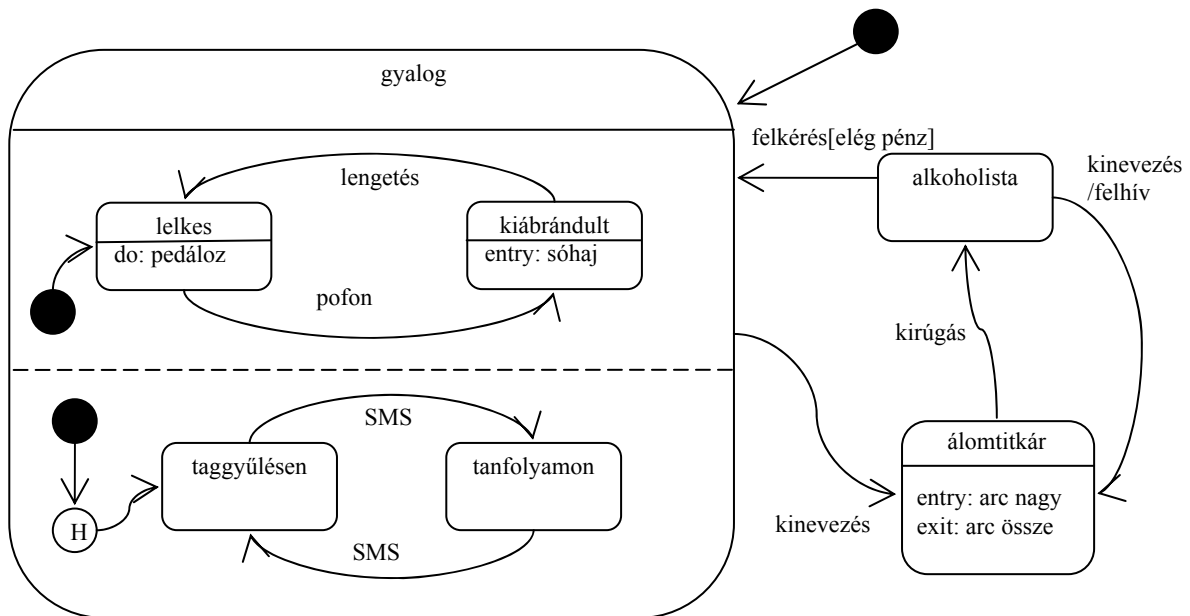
gyalog

felkérés[elég pénz]

lengetés

lelkes
do: pedáloz

kiábrándult
entry: sóhaj

pofon

alkoholista

kinevezés
/felhív

kirúgás

SMS

taggyűlésen

tanfolyamon

H

SMS

álomtitkár

entry: arc nagy
exit: arc össze

kinevezés